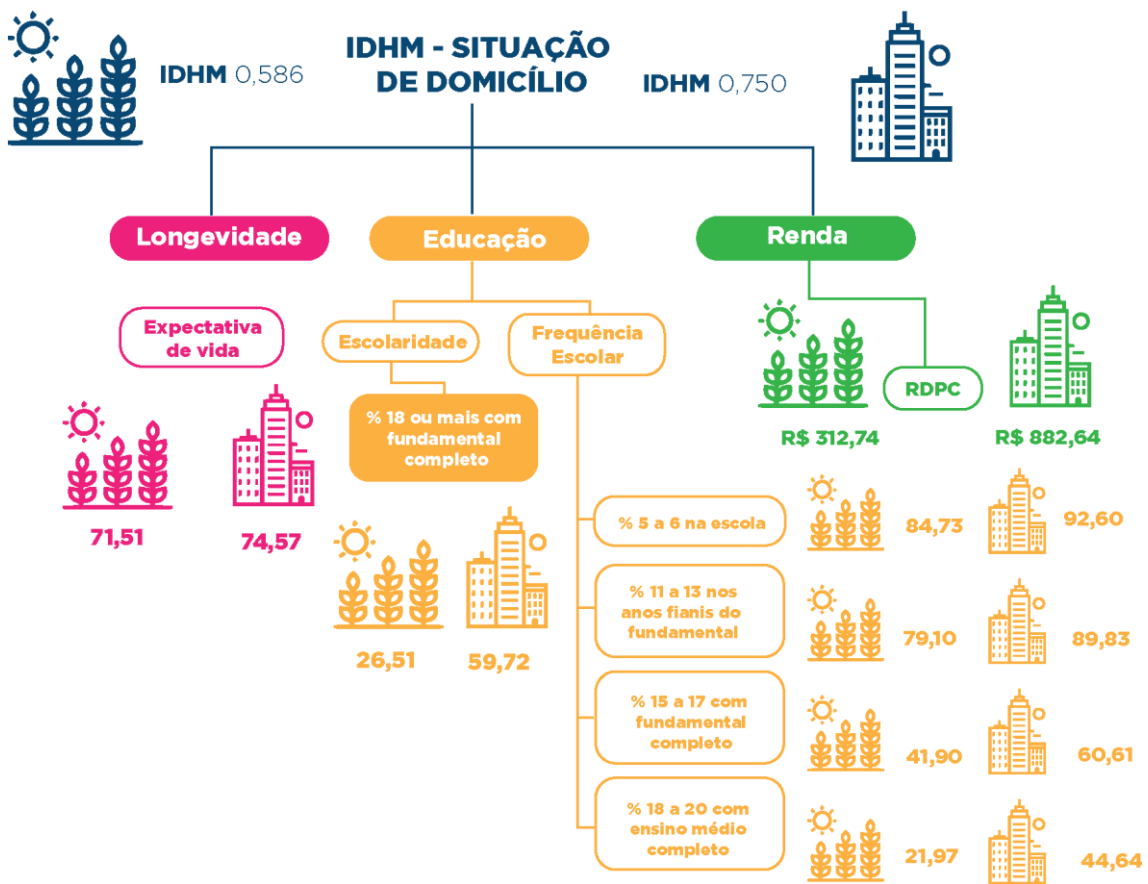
IDHM - SITUAÇÃO DE DOMICÍLIO

IDHM 0,586

IDHM 0,750

Longevidade

Educação

Renda

Expectativa de vida

71,51

74,57

Escolaridade

Frequência Escolar

% 18 ou mais com fundamental completo

26,51

59,72

RDPC

R$ 312,74

R$ 882,64

% 5 a 6 na escola

84,73

92,60

% 11 a 13 nos anos fianis do fundamental

79,10

89,83

% 15 a 17 com fundamental completo

41,90

60,61

% 18 a 20 com ensino médio completo

21,97

44,64